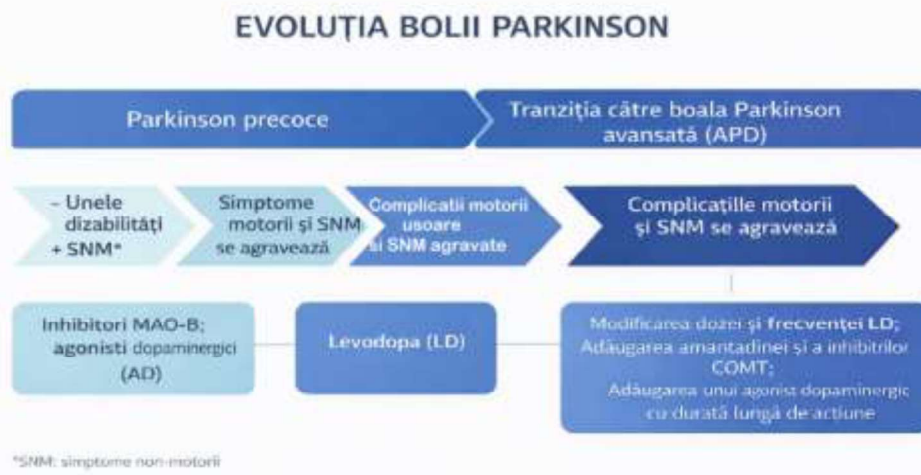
EVOLUȚIA BOLII PARKINSON

Parkinson precoce

Tranziția către boala Parkinson avansată (APD)

- Unele dizabilități + SNM*

Simptome motorii și SNM se agravează

Complicatii motorii usoare și SNM agravate

Complicațiile motorii și SNM se agravează

Inhibitori MAO-B; agonisti dopaminergici (AD)

Levodopa (LD)

Modificarea dozei și frecvenței LD; Adăugarea amantadinei și a inhibitrilor COMT; Adăugarea unui agonist dopaminergic cu durată lungă de acțiune

*SNM: simptome non-motorii